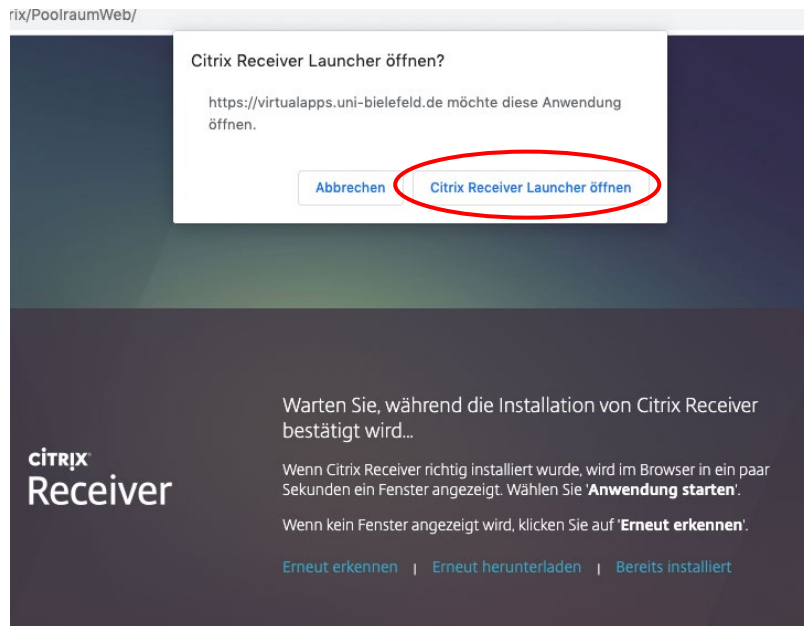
rix/PoolraumWeb/

Citrix Receiver Launcher öffnen?

https://virtualapps.uni-bielefeld.de möchte diese Anwendung öffnen.

Abbrechen

Citrix Receiver Launcher öffnen

CITRIX
Receiver

Warten Sie, während die Installation von Citrix Receiver bestätigt wird...

Wenn Citrix Receiver richtig installiert wurde, wird im Browser in ein paar Sekunden ein Fenster angezeigt. Wählen Sie '**Anwendung starten**'.

Wenn kein Fenster angezeigt wird, klicken Sie auf '**Erneut erkennen**'.

Erneut erkennen | Erneut herunterladen | Bereits installiert